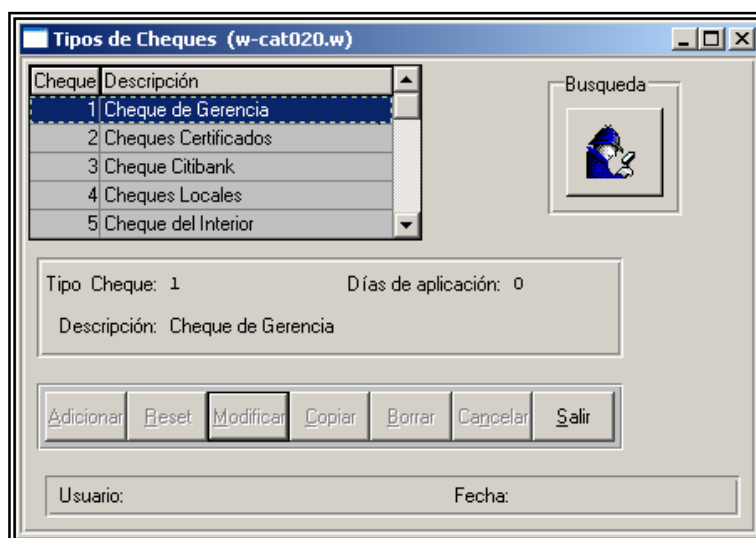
Tipos de Cheques (w-cat020.w)

| Cheque | Descripción |
|---|---|
| 1 | Cheque de Gerencia |
| 2 | Cheques Certificados |
| 3 | Cheque Citibank |
| 4 | Cheques Locales |
| 5 | Cheque del Interior |

Busqueda

Tipo Cheque: 1 Días de aplicación: 0

Descripción: Cheque de Gerencia

Adicionar Reset Modificar Copiar Borrar Cancelar Salir

Usuario: Fecha: